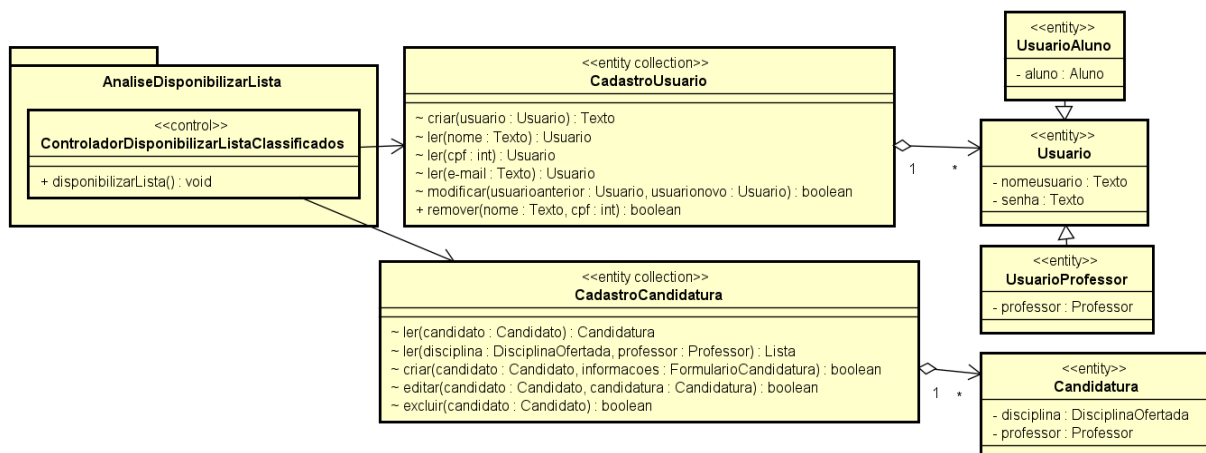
AnaliseDisponibilizarLista

<<control>>
ControladorDisponibilizarListaClassificados

+ disponibilizarLista() : void

<<entity collection>>
CadastroUsuario

~ criar(usuario : Usuario) : Texto
~ ler(nome : Texto) : Usuario
~ ler(cpf : int) : Usuario
~ ler(e-mail : Texto) : Usuario
~ modificar(usuarioanterior : Usuario, usuarionovo : Usuario) : boolean
+ remover(nome : Texto, cpf : int) : boolean

1 *

<<entity>>
UsuarioAluno

- aluno : Aluno

<<entity>>
Usuario

- nomeusuario : Texto
- senha : Texto

<<entity>>
UsuarioProfessor

- professor : Professor

<<entity collection>>
CadastroCandidatura

~ ler(candidato : Candidato) : Candidatura
~ ler(disciplina : DisciplinaOfertada, professor : Professor) : Lista
~ criar(candidato : Candidato, informacoes : FormularioCandidatura) : boolean
~ editar(candidato : Candidato, candidatura : Candidatura) : boolean
~ excluir(candidato : Candidato) : boolean

1 *

<<entity>>
Candidatura

- disciplina : DisciplinaOfertada
- professor : Professor